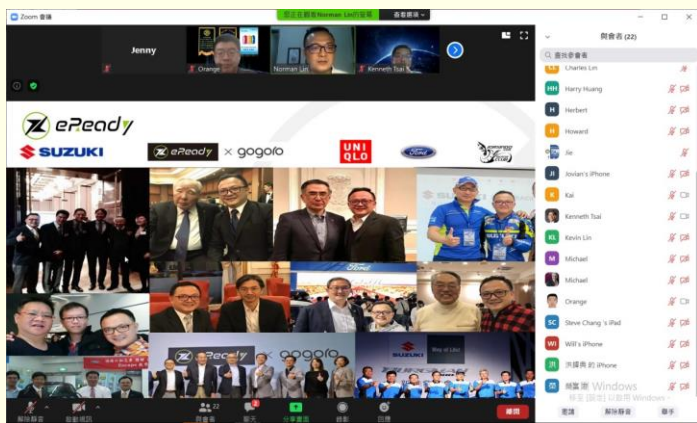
Zoom 會議

您正在觀看Norman Lin的螢幕 查看選項

Jenny

Orange

Norman Lin

Kenneth Tsai

eReady

SUZUKI

eReady × gogoro

UNI QLO

Ford

eReady

eReady × gogoro

SUZUKI

解除靜音

啟動視訊

參與者 22

聊天

分享畫面

錄製

回應

離開

參與者 (22)

查找參與者

Charles Lin

HH Harry Huang

H Herbert

H Howard

Jie

JI Jovian's iPhone

K Kai

Kenneth Tsai

KL Kevin Lin

M Michael

Michael

Orange

SC Steve Chang's iPad

WI Will's iPhone

洪 洪國興 的 iPhone

Windows

邀請

解除靜音

舉手